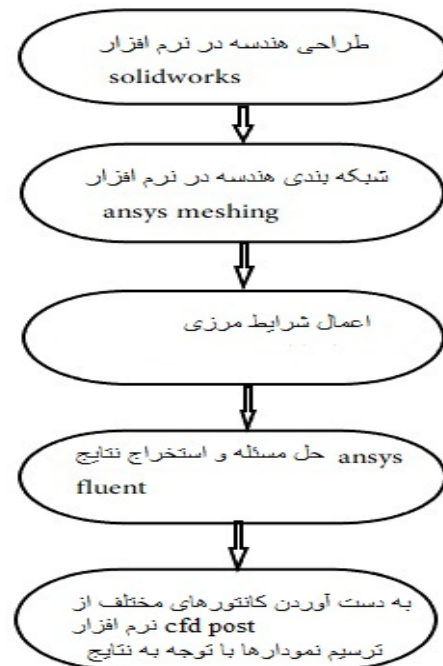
طراحی هندسه در نرم افزار solidworks

شبکه بندی هندسه در نرم افزار ansys meshing

اعمال شرایط مرزی

حل مسئله و استخراج نتایج ansys fluent

به دست آوردن کانتورهای مختلف از نرم افزار cfd post
ترسیم نمودارها با توجه به نتایج